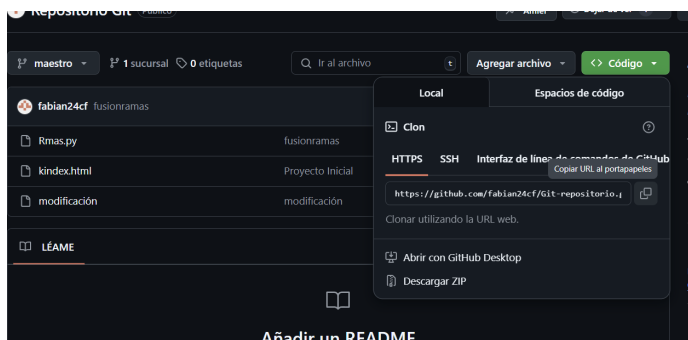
Repositorio Git Público

maestro 1 sucursal 0 etiquetas

Ir al archivo t Agregar archivo Código

fabian24cf fusionramas

Rmas.py fusionramas

kindex.html Proyecto Inicial

modificación modificación

LÉAME

Añadir un README

Local Espacios de código

Clon

HTTPS SSH Interfaz de línea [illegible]

Copiar URL al portapapeles

https://github.com/fabian24cf/Git-repositorio.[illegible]

Clonar utilizando la URL web.

Abrir con GitHub Desktop

Descargar ZIP